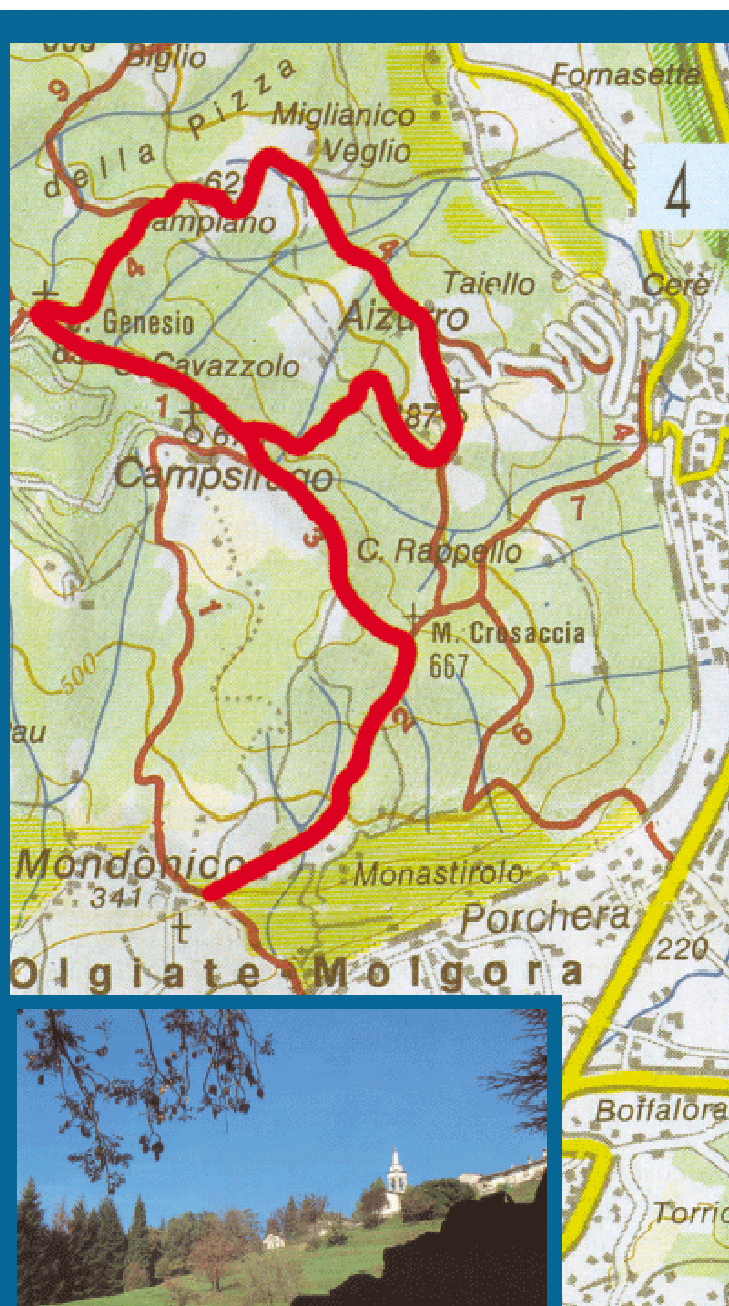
Biglio
9
della Pizza
Miglianico
Veglio
Fornasetta
4
620
Campiano
4
4
Taiello
Cerè
S. Genesio
Aizurro
Cavazzolo
1
875
Campsirago
4
7
3
C. Rappello
1
M. Crosaccia
667
500
2
6
Mondonico
341
Monastirolo
Porchera
220
Olgiate Molgora
Boffalora
Torric